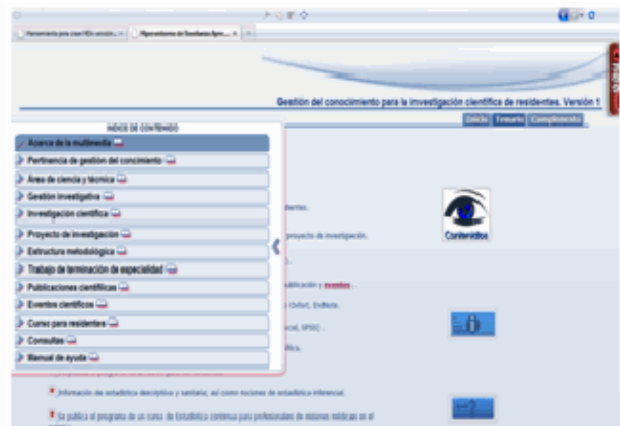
Herramienta para crear REA versión...
Hiperentornos de Enseñanza Apre...

Gestión del conocimiento para la investigación científica de residentes. Versión 1

Inicio
Temario
Complemento

ÍNDICE DE CONTENIDO

Acerca de la multimedia
Pertinencia de gestión del concimiento
Área de ciencia y técnica
Gestión investigativa
Investigación científica
Proyecto de investigación
Estructura metodológica
Trabajo de terminación de especialidad
Publicaciones científicas
Eventos científicos
Curso para residentes
Consultas
Manual de ayuda

dientes.
proyecto de investigación.
publicación y eventos.
(Orbit, EndNote,
cel, SPSS).
fica.

Contenidos

Información de estadística descriptiva y sanitaria; así como nociones de estadística inferencial.

Se publica el programa de un curso de Estadística contínua para profesionales de ciencias médicas en el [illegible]